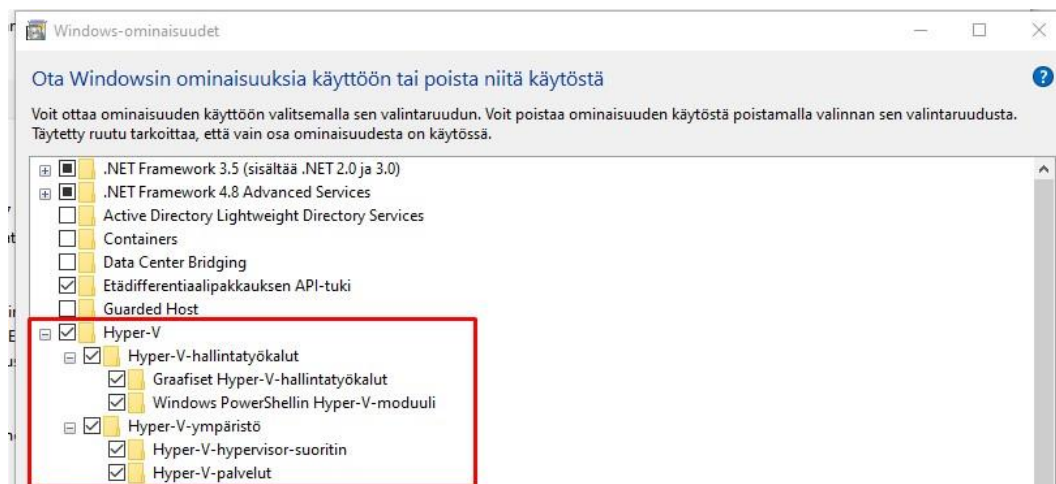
Windows-ominaisuudet

Ota Windowsin ominaisuuksia käyttöön tai poista niitä käytöstä

Voit ottaa ominaisuuden käyttöön valitsemalla sen valintaruudun. Voit poistaa ominaisuuden käytöstä poistamalla valinnan sen valintaruudusta. Täytetty ruutu tarkoittaa, että vain osa ominaisuudesta on käytössä.

.NET Framework 3.5 (sisältää .NET 2.0 ja 3.0)
.NET Framework 4.8 Advanced Services
Active Directory Lightweight Directory Services
Containers
Data Center Bridging
Etädifferentiaalipakkauksen API-tuki
Guarded Host
Hyper-V
Hyper-V-hallintatyökalut
Graafiset Hyper-V-hallintatyökalut
Windows PowerShellin Hyper-V-moduuli
Hyper-V-ympäristö
Hyper-V-hypervisor-suoritin
Hyper-V-palvelut